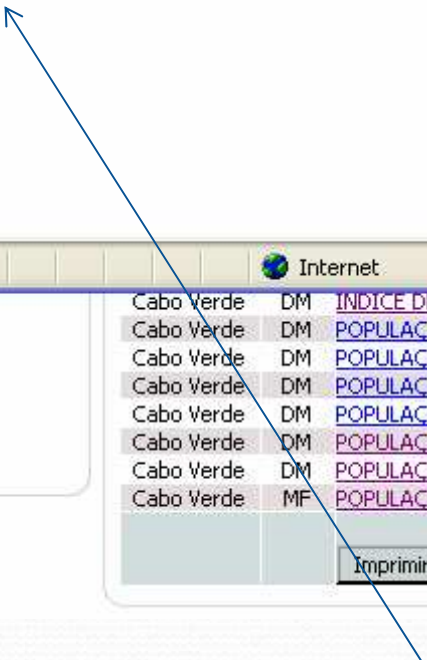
Internet

| | | |
|---|---|---|
| Cabo Verde | DM | INDICE D |
| Cabo Verde | DM | POPULAÇ |
| Cabo Verde | DM | POPULAÇ |
| Cabo Verde | DM | POPULAÇ |
| Cabo Verde | DM | POPULAÇ |
| Cabo Verde | DM | POPULAÇ |
| Cabo Verde | DM | POPULAÇ |
| Cabo Verde | MF | POPULAÇ |

Imprimir